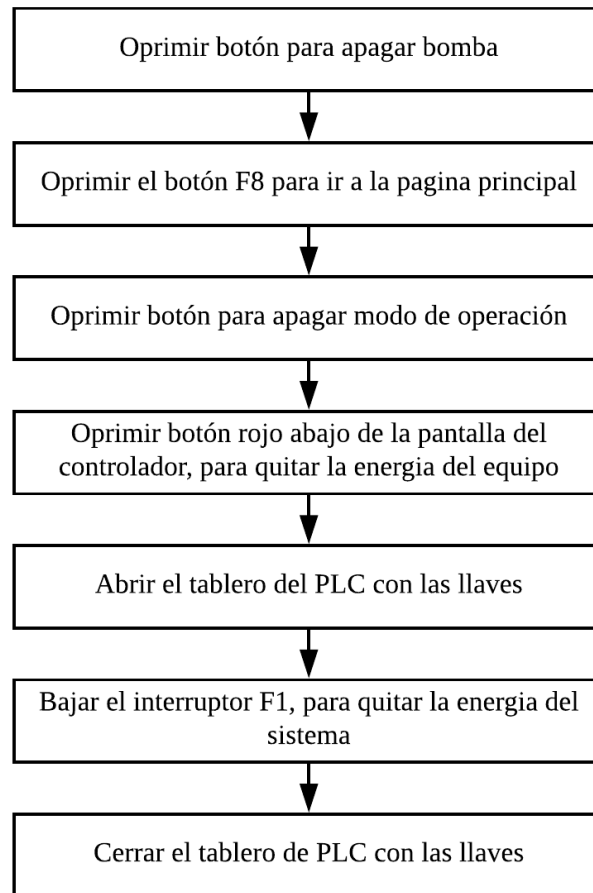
Oprimir botón para apagar bomba

Oprimir el botón F8 para ir a la pagina principal

Oprimir botón para apagar modo de operación

Oprimir botón rojo abajo de la pantalla del controlador, para quitar la energia del equipo

Abrir el tablero del PLC con las llaves

Bajar el interruptor F1, para quitar la energia del sistema

Cerrar el tablero de PLC con las llaves